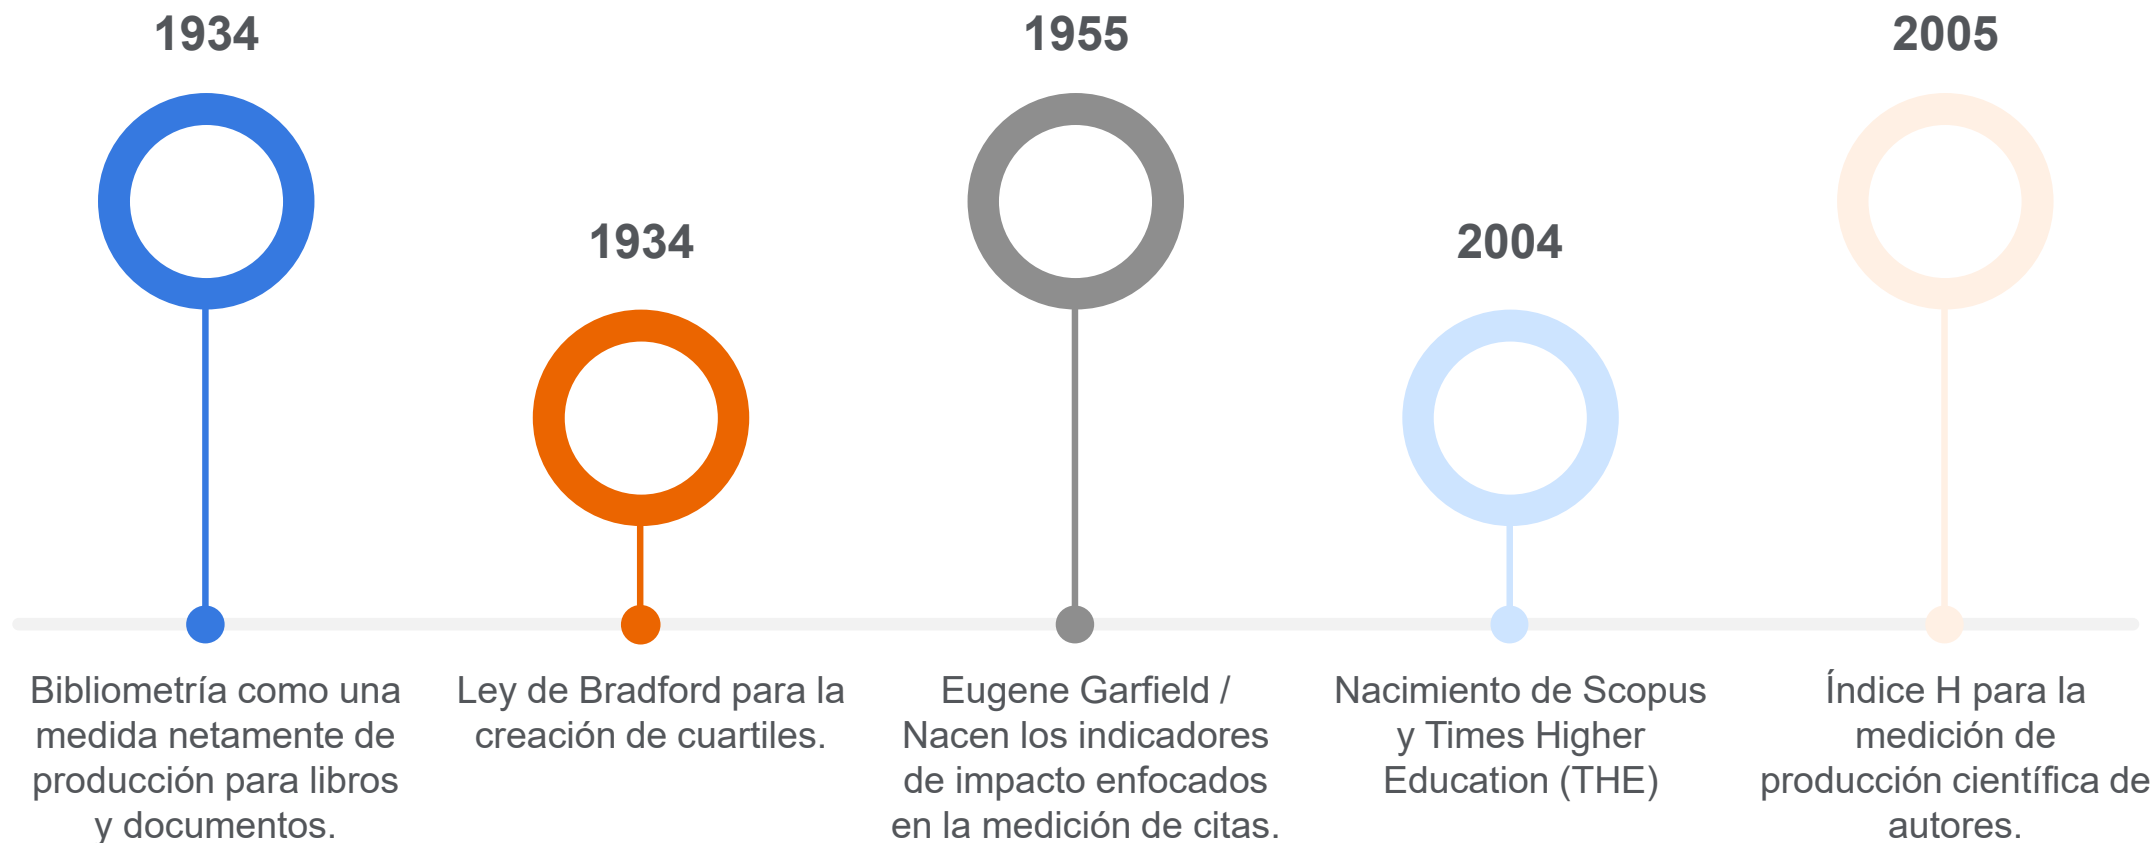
1934

Bibliometría como una medida netamente de producción para libros y documentos.

1934

Ley de Bradford para la creación de cuartiles.

1955

Eugene Garfield / Nacen los indicadores de impacto enfocados en la medición de citas.

2004

Nacimiento de Scopus y Times Higher Education (THE)

2005

Índice H para la medición de producción científica de autores.